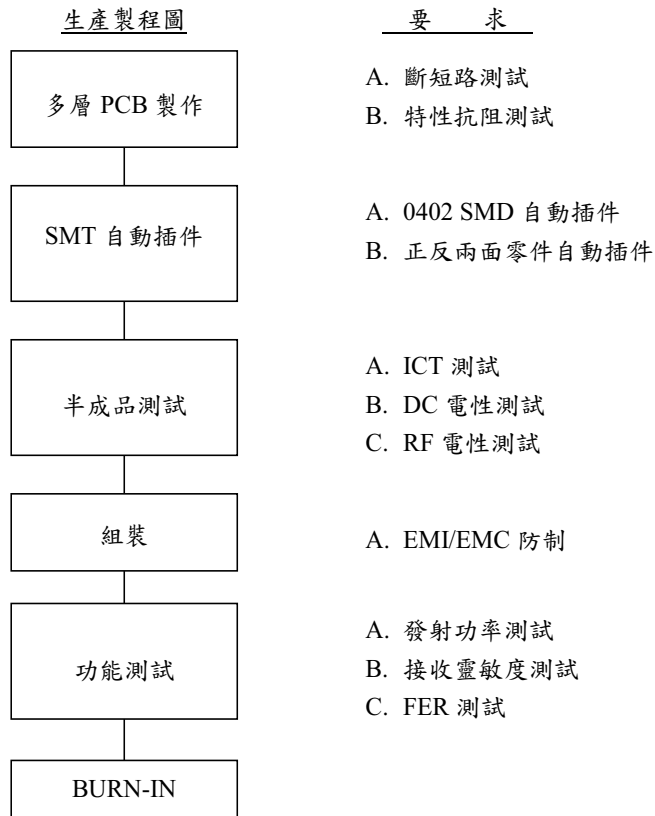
生產製程圖

要　求

多層 PCB 製作

A. 斷短路測試
B. 特性抗阻測試

SMT 自動插件

A. 0402 SMD 自動插件
B. 正反兩面零件自動插件

半成品測試

A. ICT 測試
B. DC 電性測試
C. RF 電性測試

組裝

A. EMI/EMC 防制

功能測試

A. 發射功率測試
B. 接收靈敏度測試
C. FER 測試

BURN-IN